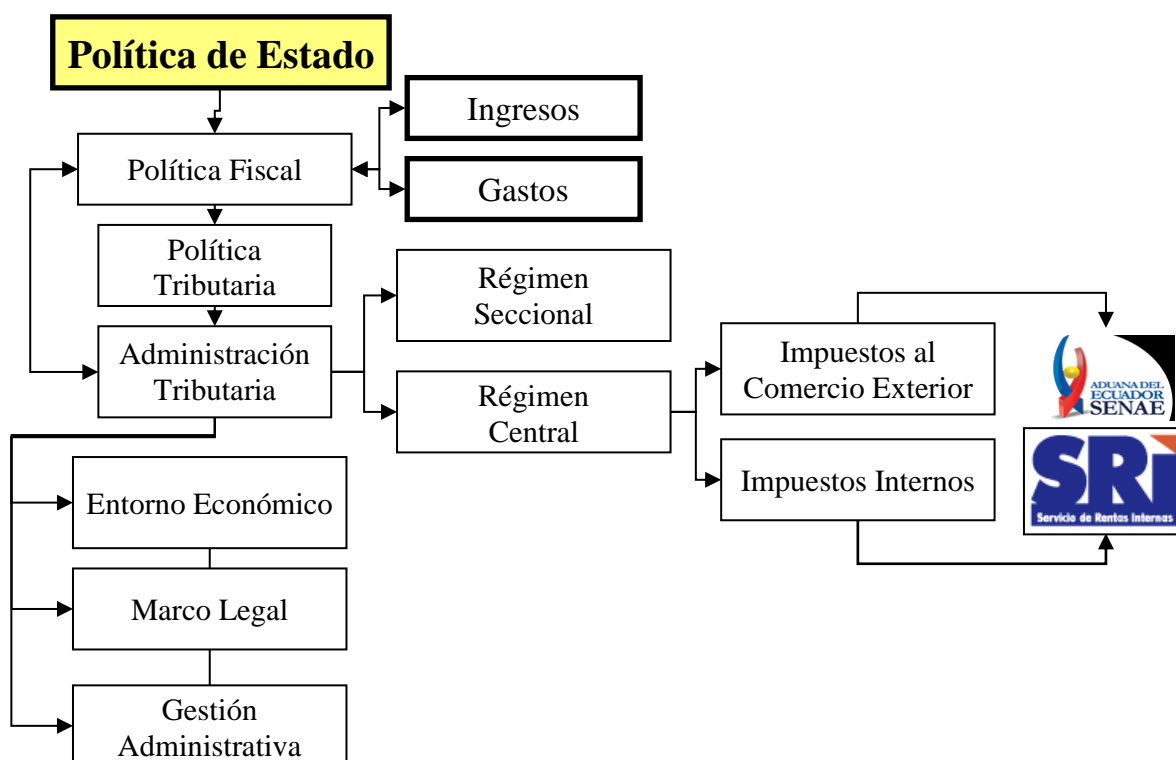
Política de Estado

Política Fiscal

Ingresos

Gastos

Política Tributaria

Administración Tributaria

Régimen Seccional

Régimen Central

Impuestos al Comercio Exterior

Impuestos Internos

ADUANA DEL ECUADOR SENAE

SRI

Servicio de Rentas Internas

Entorno Económico

Marco Legal

Gestión Administrativa